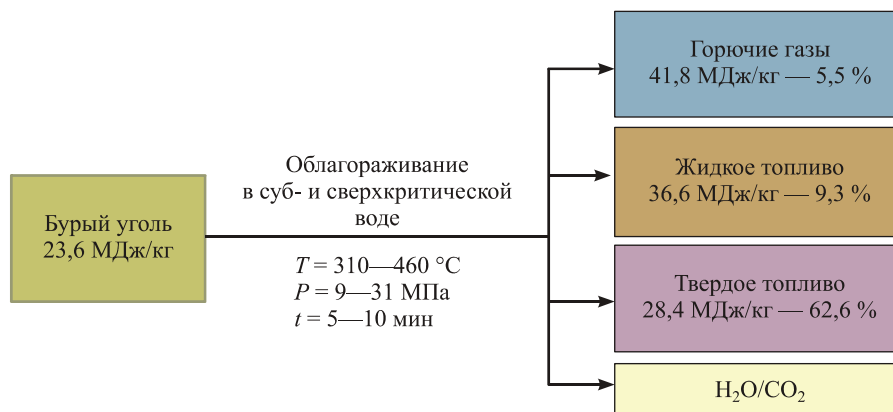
Бурый уголь
23,6 МДж/кг

Облагораживание
в суб- и сверхкритической
воде

$T$ = 310—460 °C
$P$ = 9—31 МПа
$t$ = 5—10 мин

Горючие газы
41,8 МДж/кг — 5,5 %

Жидкое топливо
36,6 МДж/кг — 9,3 %

Твердое топливо
28,4 МДж/кг — 62,6 %

$H_2O/CO_2$